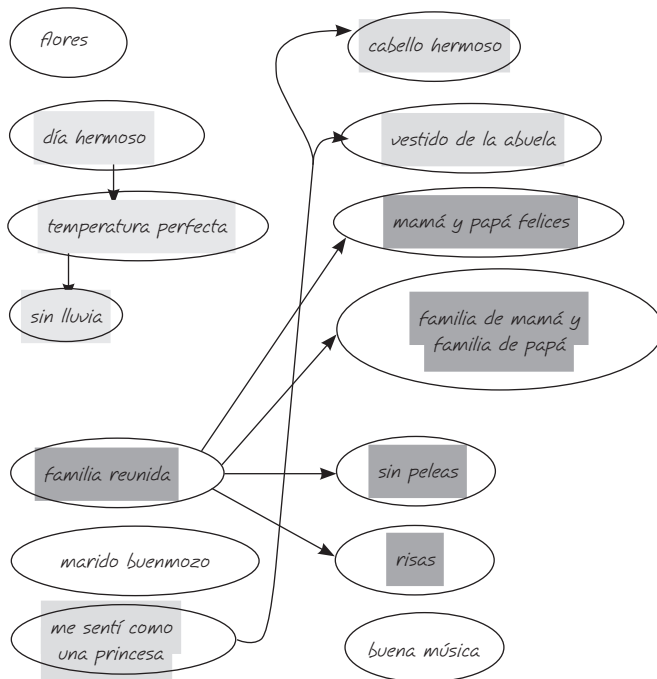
flores

día hermoso

temperatura perfecta

sin lluvia

cabello hermoso

vestido de la abuela

mamá y papá felices

familia de mamá y familia de papá

familia reunida

sin peleas

risas

marido buenmozo

me sentí como una princesa

buena música